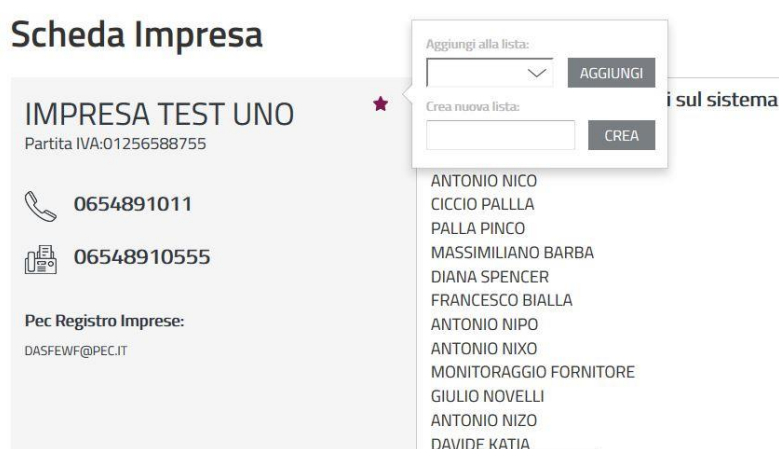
Scheda Impresa

IMPRESA TEST UNO
Partita IVA:01256588755

0654891011

06548910555

Pec Registro Imprese:
DASFEWF@PEC.IT

Aggiungi alla lista:
AGGIUNGI
Crea nuova lista:
CREA

i sul sistema

ANTONIO NICO
CICCIO PALLLA
PALLA PINCO
MASSIMILIANO BARBA
DIANA SPENCER
FRANCESCO BIALLA
ANTONIO NIPO
ANTONIO NIXO
MONITORAGGIO FORNITORE
GIULIO NOVELLI
ANTONIO NIZO
DAVIDE KATIA